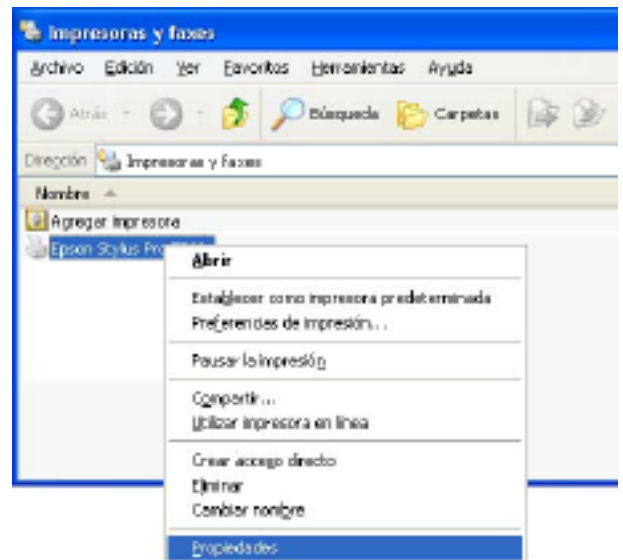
Impresoras y faxes

Archivo Edición Ver Favoritos Herramientas Ayuda

Atrás Búsqueda Carpetas

Dirección Impresoras y faxes

Nombre

Agregar impresora

Epson Stylus Pro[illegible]

Abrir

Establecer como impresora predeterminada

Preferencias de impresión...

Pausar la impresión

Compartir...

Utilizar impresora en línea

Crear acceso directo

Eliminar

Cambiar nombre

Propiedades